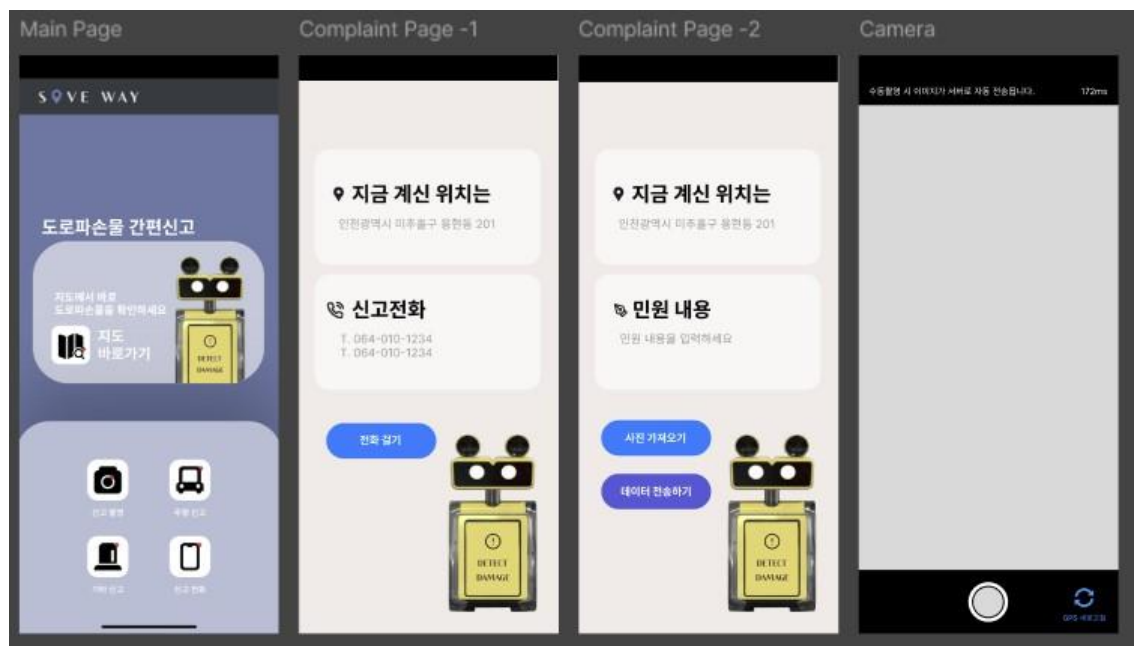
Main Page

SAVE WAY

도로파손물 간편신고

지도에서 바로 도로파손물을 확인하세요

지도 바로가기

DETECT DAMAGE

신고 촬영

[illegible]

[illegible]

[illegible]

Complaint Page -1

지금 계신 위치는

인천광역시 미추홀구 용현동 201

신고전화

T. 064-010-1234
T. 064-010-1234

전화 걸기

DETECT DAMAGE

Complaint Page -2

지금 계신 위치는

인천광역시 미추홀구 용현동 201

민원 내용

민원 내용을 입력하세요

사진 가져오기

데이터 전송하기

DETECT DAMAGE

Camera

수동촬영 시 이미지가 서버로 자동 전송됩니다.

172ms

GPS 새로고침